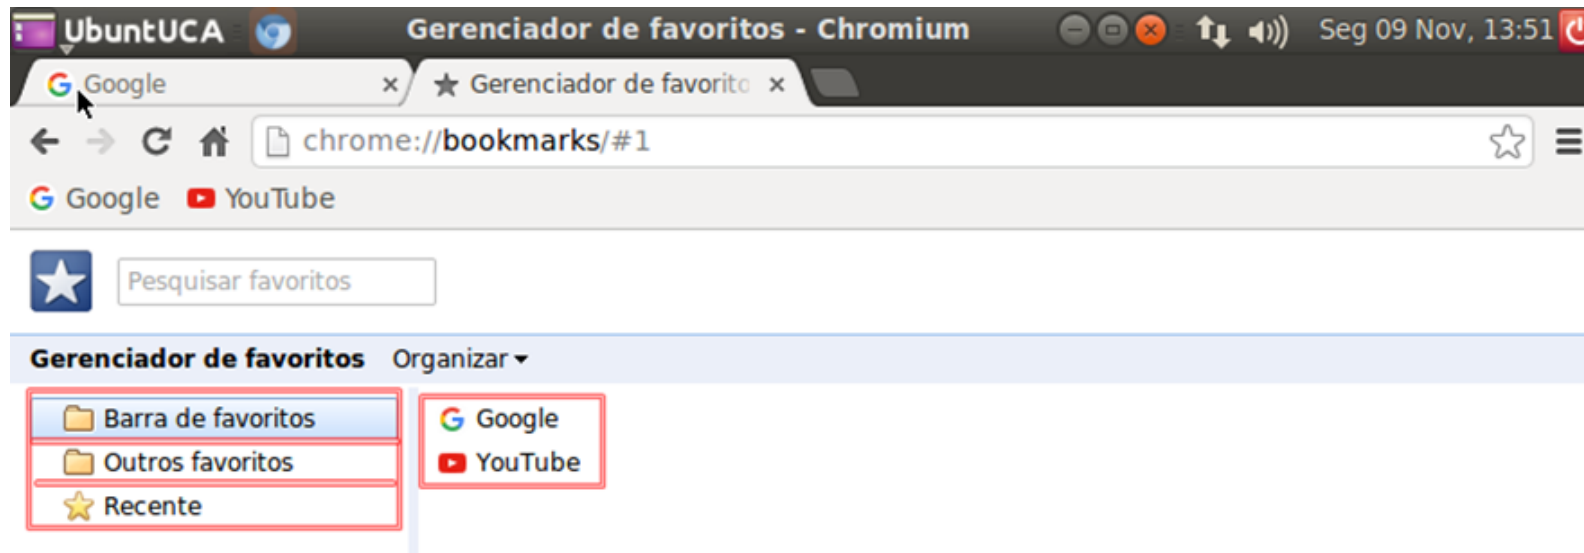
UbuntUCA Gerenciador de favoritos - Chromium Seg 09 Nov, 13:51

Google ×
Gerenciador de favorit ×

chrome://bookmarks/#1

Google YouTube

Pesquisar favoritos

Gerenciador de favoritos Organizar

Barra de favoritos
Outros favoritos
Recente

Google
YouTube